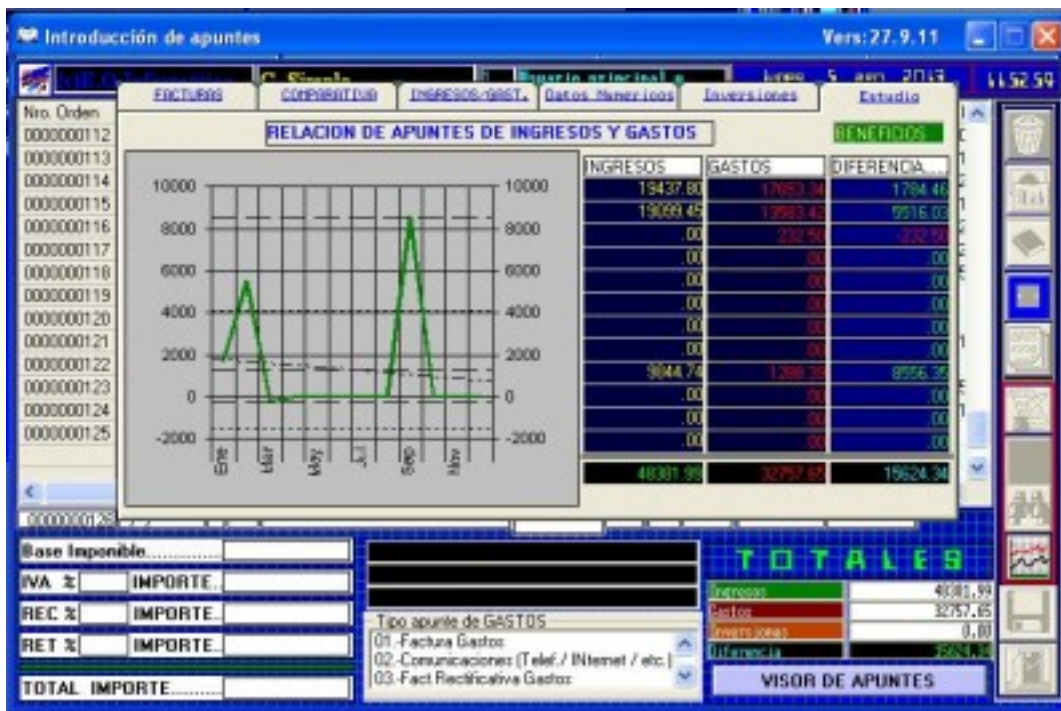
Introducción de apuntes

Vers: 27.9.11

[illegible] C. Simple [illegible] Usuario principal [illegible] lunes 5 ago 2013 11:52:59

Nro. Orden
0000000112
0000000113
0000000114
0000000115
0000000116
0000000117
0000000118
0000000119
0000000120
0000000121
0000000122
0000000123
0000000124
0000000125
0000000126

FACTURAS | COMPARATIVA | INGRESOS/GAST. | Datos Numericos | Inversiones | Estudio

RELACION DE APUNTES DE INGRESOS Y GASTOS

BENEFICIOS

10000
8000
6000
4000
2000
0
-2000

Ene
Mar
May
Jul
Sep
Nov

| INGRESOS | GASTOS | DIFERENCIA... |
|---|---|---|
| 19437.80 | 17653.34 | 1784.46 |
| 19099.45 | 13583.42 | 5516.03 |
| .00 | 232.50 | -232.50 |
| .00 | .00 | .00 |
| .00 | .00 | .00 |
| .00 | .00 | .00 |
| .00 | .00 | .00 |
| .00 | .00 | .00 |
| 9844.74 | 1288.39 | 8556.35 |
| .00 | .00 | .00 |
| .00 | .00 | .00 |
| .00 | .00 | .00 |
| 48381.99 | 32757.65 | 15624.34 |

Base Imponible.............
IVA % IMPORTE.
REC % IMPORTE.
RET % IMPORTE.
TOTAL IMPORTE..........

Tipo apunte de GASTOS
01.-Factura Gastos
02.-Comunicaciones (Teléf./ INternet / etc.)
03.-Fact. Rectificativa Gastos

TOTALES
Ingresos 48381,99
Gastos 32757,65
Inversiones 0,00
Diferencia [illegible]

VISOR DE APUNTES